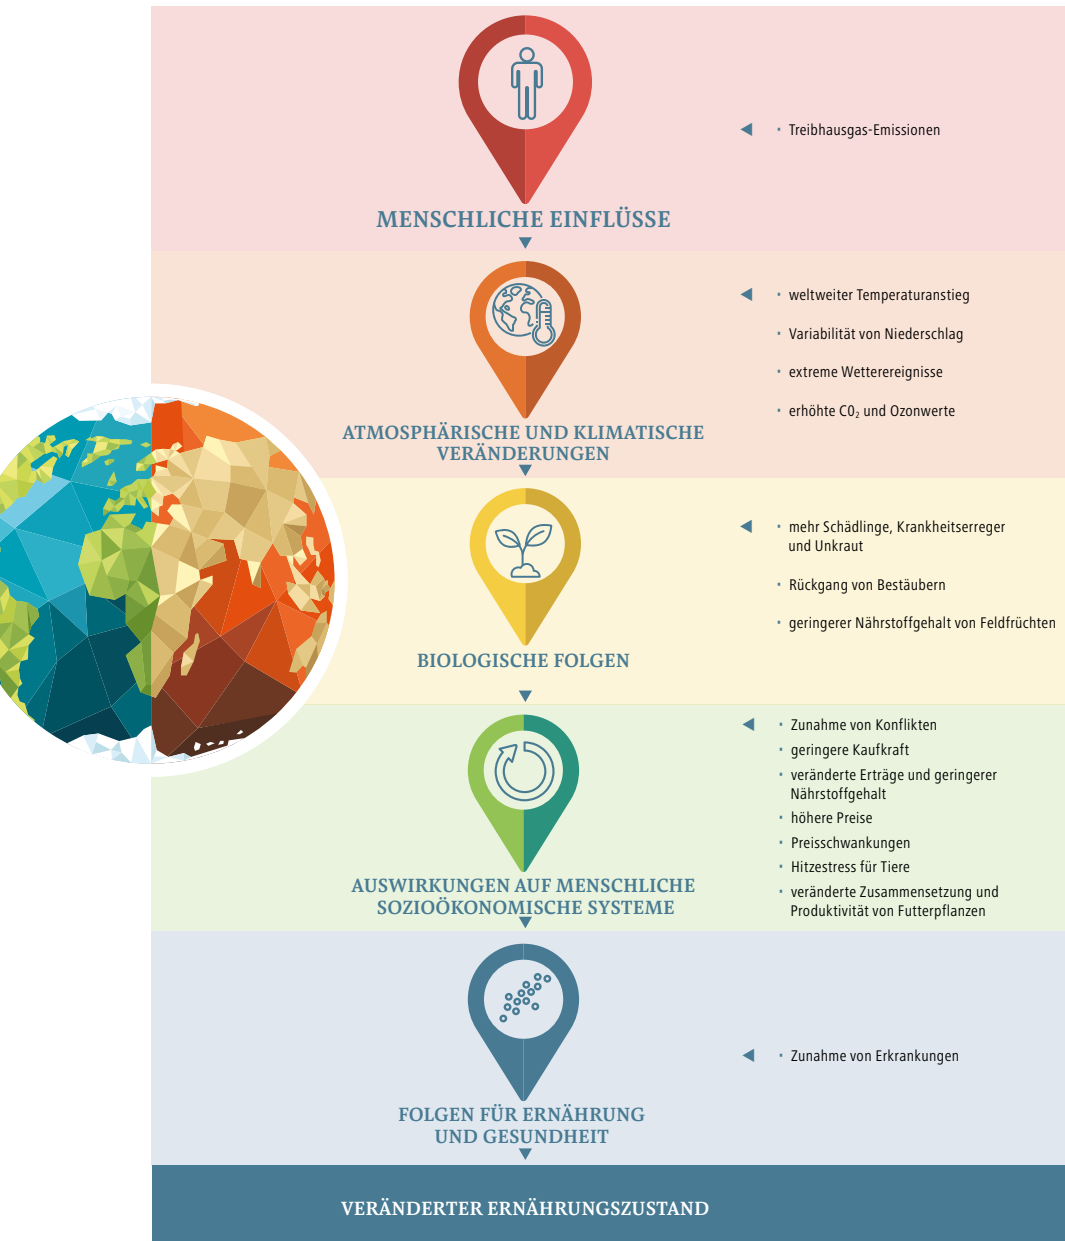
MENSCHLICHE EINFLÜSSE

• Treibhausgas-Emissionen

ATMOSPHÄRISCHE UND KLIMATISCHE VERÄNDERUNGEN

• weltweiter Temperaturanstieg
• Variabilität von Niederschlag
• extreme Wetterereignisse
• erhöhte $CO_2$ und Ozonwerte

BIOLOGISCHE FOLGEN

• mehr Schädlinge, Krankheitserreger und Unkraut
• Rückgang von Bestäubern
• geringerer Nährstoffgehalt von Feldfrüchten

AUSWIRKUNGEN AUF MENSCHLICHE SOZIOÖKONOMISCHE SYSTEME

• Zunahme von Konflikten
• geringere Kaufkraft
• veränderte Erträge und geringerer Nährstoffgehalt
• höhere Preise
• Preisschwankungen
• Hitzestress für Tiere
• veränderte Zusammensetzung und Produktivität von Futterpflanzen

FOLGEN FÜR ERNÄHRUNG UND GESUNDHEIT

• Zunahme von Erkrankungen

VERÄNDERTER ERNÄHRUNGSZUSTAND